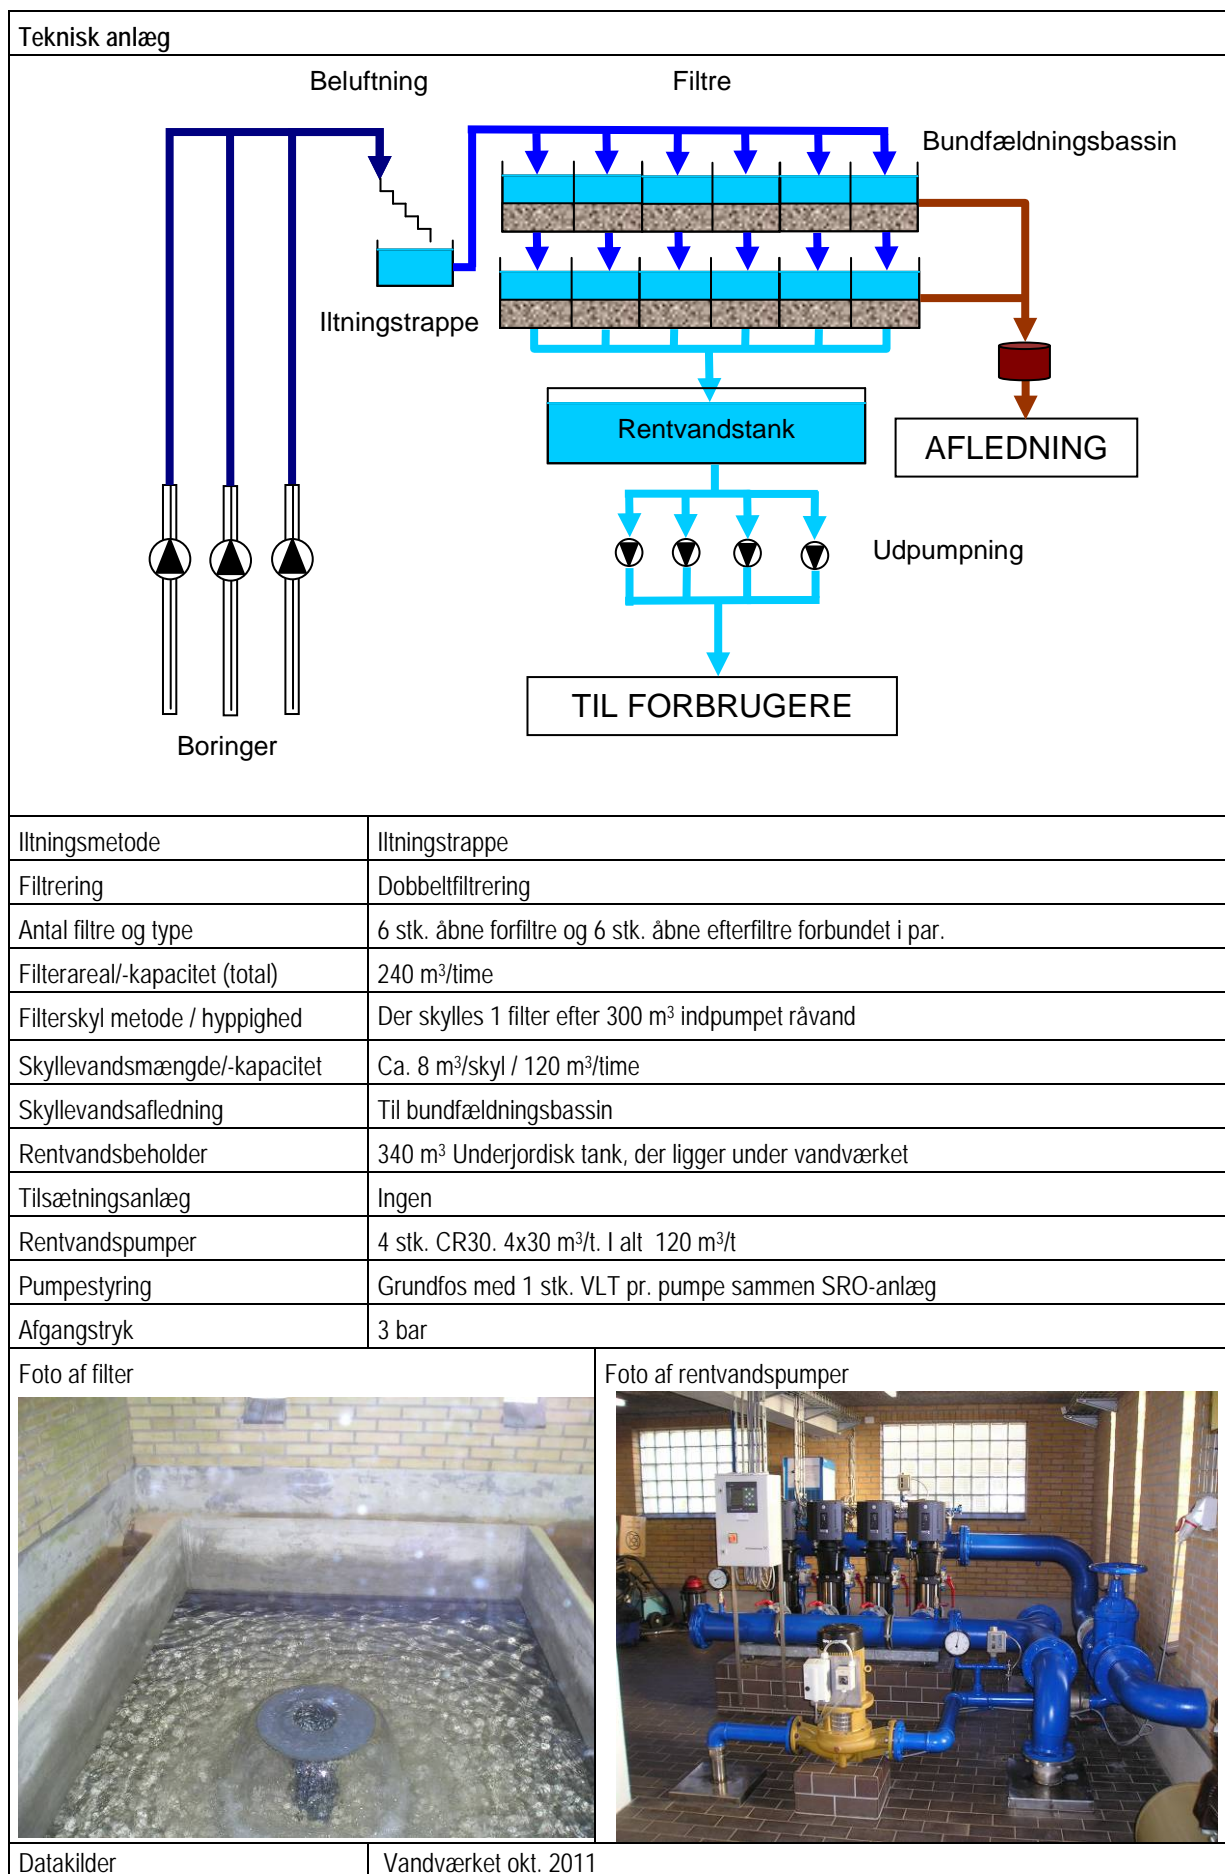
Teknisk anlæg

Beluftning

Filtre

Bundfældningsbassin

Iltningstrappe

Rentvandstank

AFLEDNING

Udpumpning

TIL FORBRUGERE

Boringer

| Iltningsmetode | Iltningstrappe |
|---|---|
| Filtrering | Dobbeltfiltrering |
| Antal filtre og type | 6 stk. åbne forfiltre og 6 stk. åbne efterfiltre forbundet i par. |
| Filterareal/-kapacitet (total) | 240 m³/time |
| Filterskyl metode / hyppighed | Der skylles 1 filter efter 300 m³ indpumpet råvand |
| Skyllevandsmængde/-kapacitet | Ca. 8 m³/skyl / 120 m³/time |
| Skyllevandsafledning | Til bundfældningsbassin |
| Rentvandsbeholder | 340 m³ Underjordisk tank, der ligger under vandværket |
| Tilsætningsanlæg | Ingen |
| Rentvandspumper | 4 stk. CR30. 4x30 m³/t. I alt 120 m³/t |
| Pumpestyring | Grundfos med 1 stk. VLT pr. pumpe sammen SRO-anlæg |
| Afgangstryk | 3 bar |

Foto af filter

Foto af rentvandspumper

| Datakilder | Vandværket okt. 2011 |
|---|---|